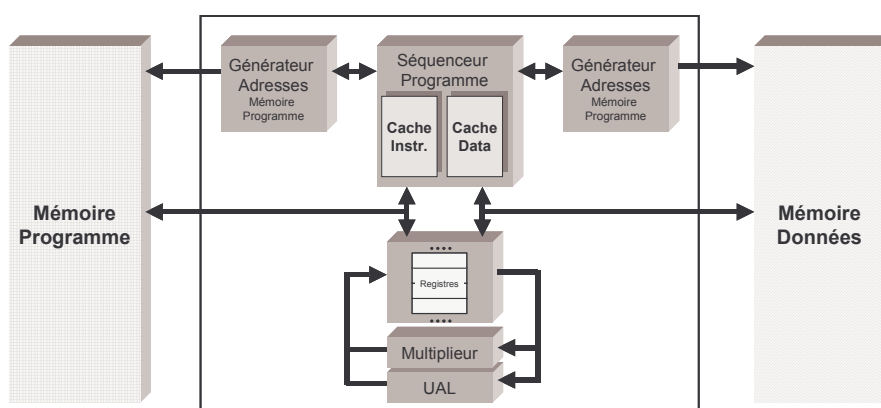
Générateur Adresses
Mémoire Programme

Séquenceur Programme

Cache Instr.

Cache Data

Générateur Adresses
Mémoire Programme

Mémoire Programme

Mémoire Données

....

Registres

....

Multiplieur

UAL